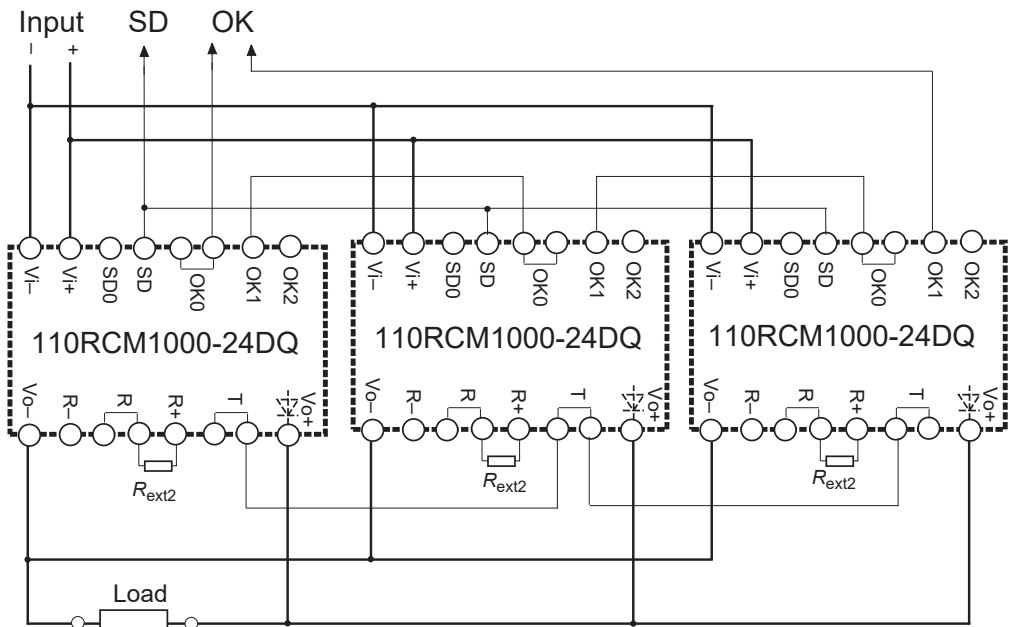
Input
- +
SD OK

Vi– Vi+ SD0 SD OK0 OK1 OK2
110RCM1000-24DQ
Vo– R– R R+ T Vo+
$R_{ext2}$

Vi– Vi+ SD0 SD OK0 OK1 OK2
110RCM1000-24DQ
Vo– R– R R+ T Vo+
$R_{ext2}$

Vi– Vi+ SD0 SD OK0 OK1 OK2
110RCM1000-24DQ
Vo– R– R R+ T Vo+
$R_{ext2}$

Load